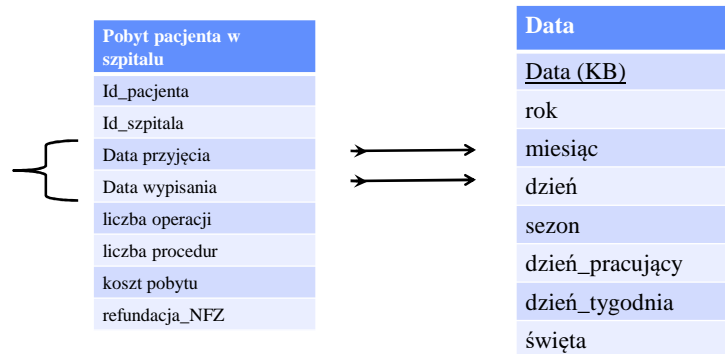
| Pobyt pacjenta w szpitalu |
|---|
| Id_pacjenta |
| Id_szpitala |
| Data przyjęcia |
| Data wypisania |
| liczba operacji |
| liczba procedur |
| koszt pobytu |
| refundacja_NFZ |

| Data |
|---|
| Data (KB) |
| rok |
| miesiąc |
| dzień |
| sezon |
| dzień_pracujący |
| dzień_tygodnia |
| święta |